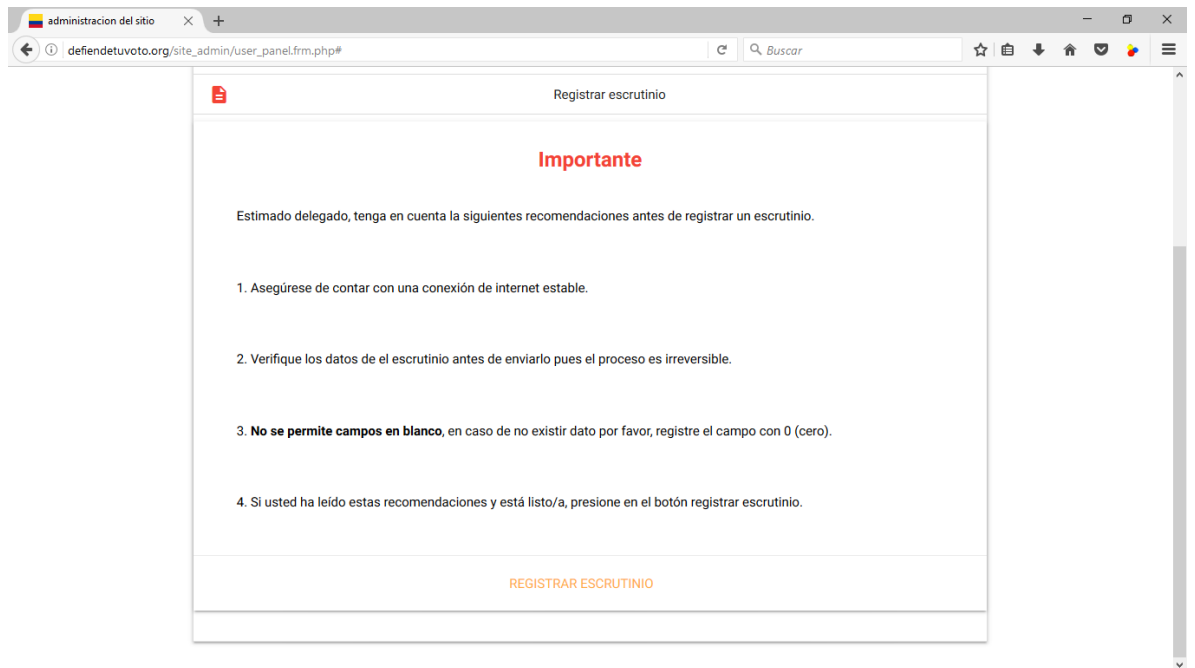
administracion del sitio

defiendetuvoto.org/site_admin/user_panel.frm.php#

Buscar

Registrar escrutinio

Importante

Estimado delegado, tenga en cuenta la siguientes recomendaciones antes de registrar un escrutinio.

1. Asegúrese de contar con una conexión de internet estable.

2. Verifique los datos de el escrutinio antes de enviarlo pues el proceso es irreversible.

3. **No se permite campos en blanco**, en caso de no existir dato por favor, registre el campo con 0 (cero).

4. Si usted ha leído estas recomendaciones y está listo/a, presione en el botón registrar escrutinio.

REGISTRAR ESCRUTINIO